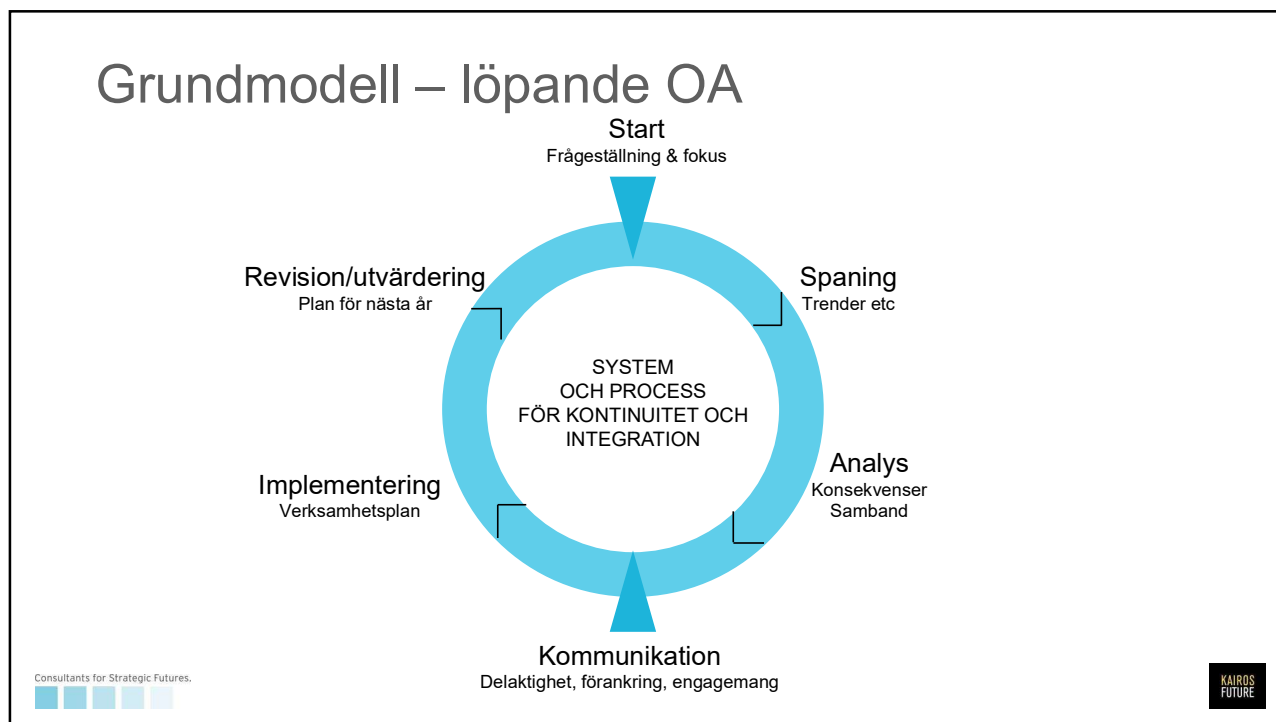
Grundmodell – löpande OA

Start
Frågeställning & fokus

Spaning
Trender etc

Analys
Konsekvenser
Samband

Kommunikation
Delaktighet, förankring, engagemang

Implementering
Verksamhetsplan

Revision/utvärdering
Plan för nästa år

SYSTEM
OCH PROCESS
FÖR KONTINUITET OCH
INTEGRATION

Consultants for Strategic Futures.

KAIROS
FUTURE